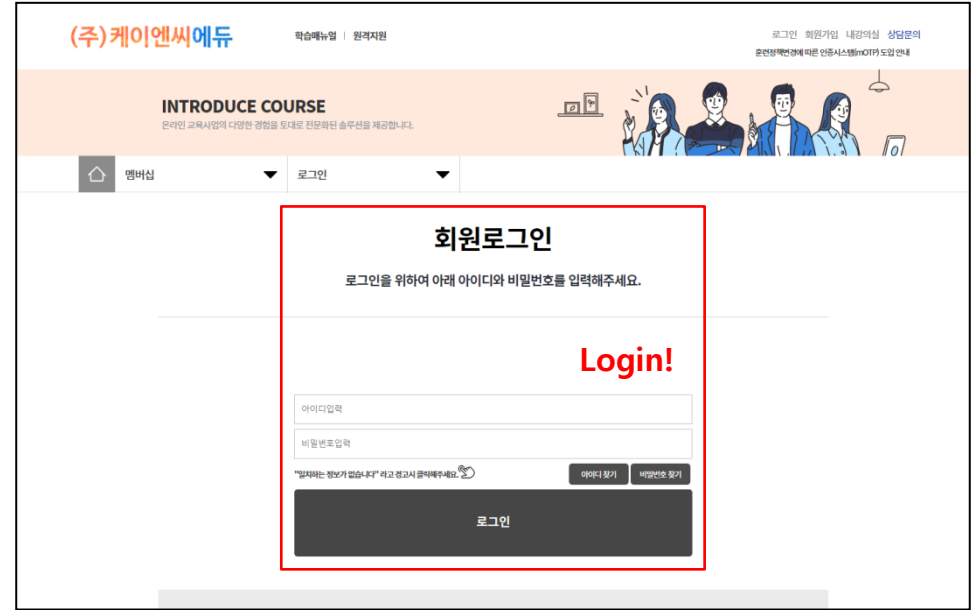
(주)케이엔씨에듀

학습매뉴얼 | 원격지원

로그인 회원가입 내강의실 상담문의

훈련정책변경에 따른 인증시스템(mOTP) 도입 안내

INTRODUCE COURSE

온라인 교육사업의 다양한 경험을 토대로 전문화된 솔루션을 제공합니다.

멤버십

로그인

회원로그인

로그인을 위하여 아래 아이디와 비밀번호를 입력해주세요.

Login!

아이디입력

비밀번호입력

"일치하는 정보가 없습니다" 라고 경고시 클릭해주세요.

아이디 찾기

비밀번호 찾기

로그인